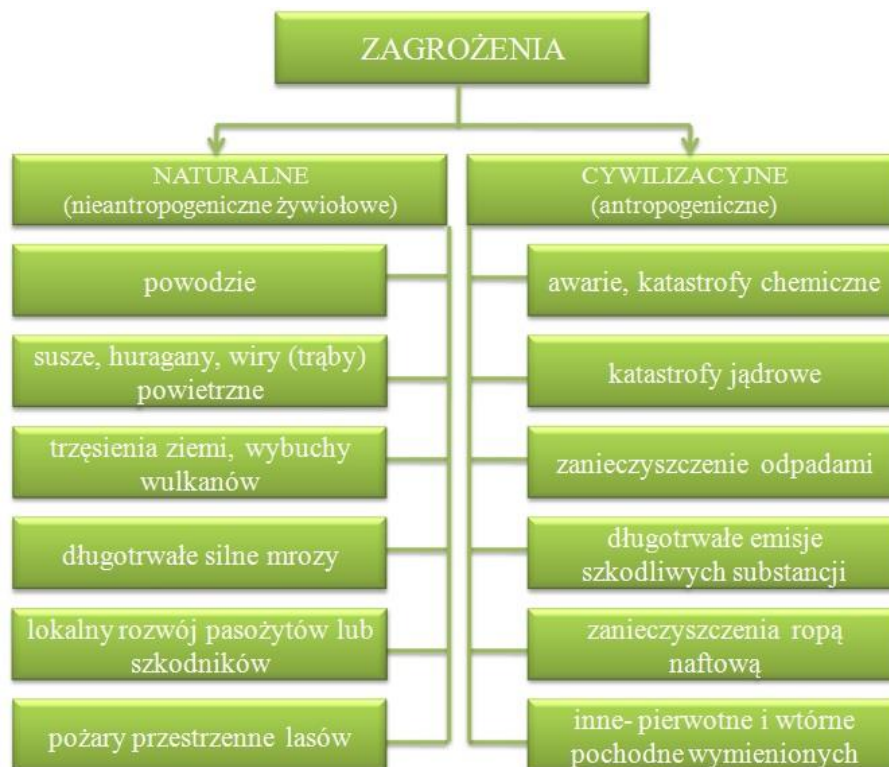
ZAGROŻENIA

NATURALNE
(nieantropogeniczne żywiołowe)

powodzie

susze, huragany, wiry (trąby) powietrzne

trzęsienia ziemi, wybuchy wulkanów

długotrwałe silne mrozy

lokalny rozwój pasożytów lub szkodników

pożary przestrzenne lasów

CYWILIZACYJNE
(antropogeniczne)

awarie, katastrofy chemiczne

katastrofy jądrowe

zanieczyszczenie odpadami

długotrwałe emisje szkodliwych substancji

zanieczyszczenia ropą naftową

inne- pierwotne i wtórne pochodne wymienionych